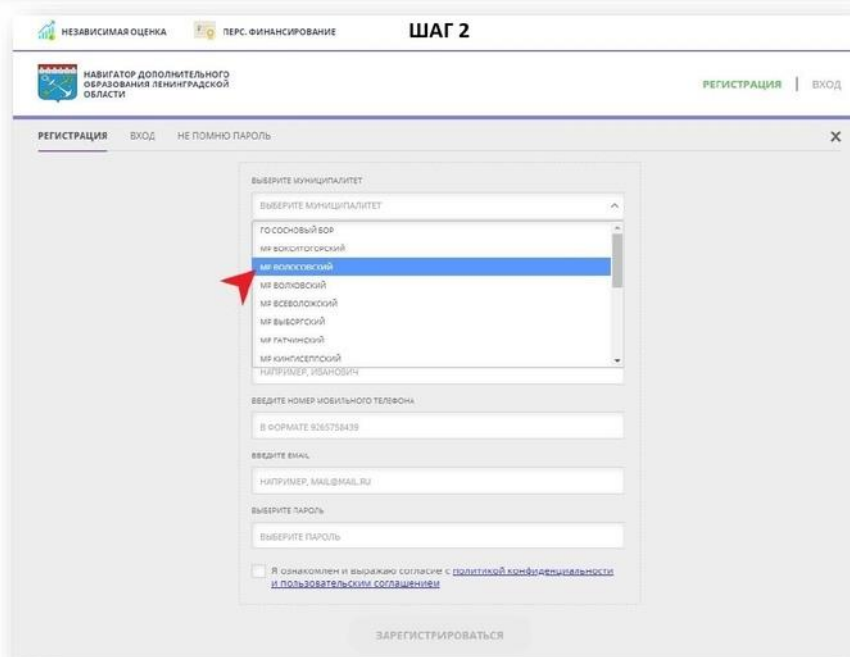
НЕЗАВИСИМАЯ ОЦЕНКА ПЕРС. ФИНАНСИРОВАНИЕ ШАГ 2

НАВИГАТОР ДОПОЛНИТЕЛЬНОГО ОБРАЗОВАНИЯ ЛЕНИНГРАДСКОЙ ОБЛАСТИ

РЕГИСТРАЦИЯ | ВХОД

РЕГИСТРАЦИЯ ВХОД НЕ ПОМНЮ ПАРОЛЬ

×

ВЫБЕРИТЕ МУНИЦИПАЛИТЕТ

ВЫБЕРИТЕ МУНИЦИПАЛИТЕТ

ГО СОСНОВЫЙ БОР
МР БОКСИТОГОРСКИЙ
МР ВОЛОСОВСКИЙ
МР ВОЛХОВСКИЙ
МР ВСЕВОЛОЖСКИЙ
МР ВЫБОРГСКИЙ
МР ГАТЧИНСКИЙ
МР КИНГИСЕППСКИЙ

НАПРИМЕР, ИВАНОВИЧ

ВВЕДИТЕ НОМЕР МОБИЛЬНОГО ТЕЛЕФОНА

В ФОРМАТЕ 9265758439

ВВЕДИТЕ EMAIL

НАПРИМЕР, MAIL@MAIL.RU

ВЫБЕРИТЕ ПАРОЛЬ

ВЫБЕРИТЕ ПАРОЛЬ

Я ознакомлен и выражаю согласие с политикой конфиденциальности и пользовательским соглашением

ЗАРЕГИСТРИРОВАТЬСЯ